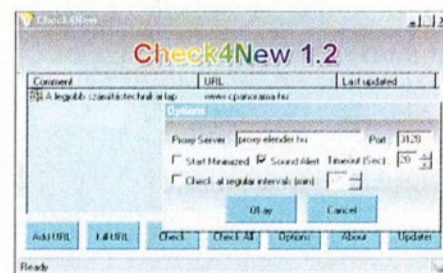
Check4New

Check4New 1.2

| Comment | URL | Last updated |
|---|---|---|
| A legjobb számítástechnikai lap | www.cpanorama.hu | |

Options

Proxy Server proxy.elender.hu Port 3128

Start Minimized Sound Alert Timeout (Sec) 20

Check at regular intervals (min)

Okay Cancel

Add URL Edit URL Check Check All Options About Update

Ready